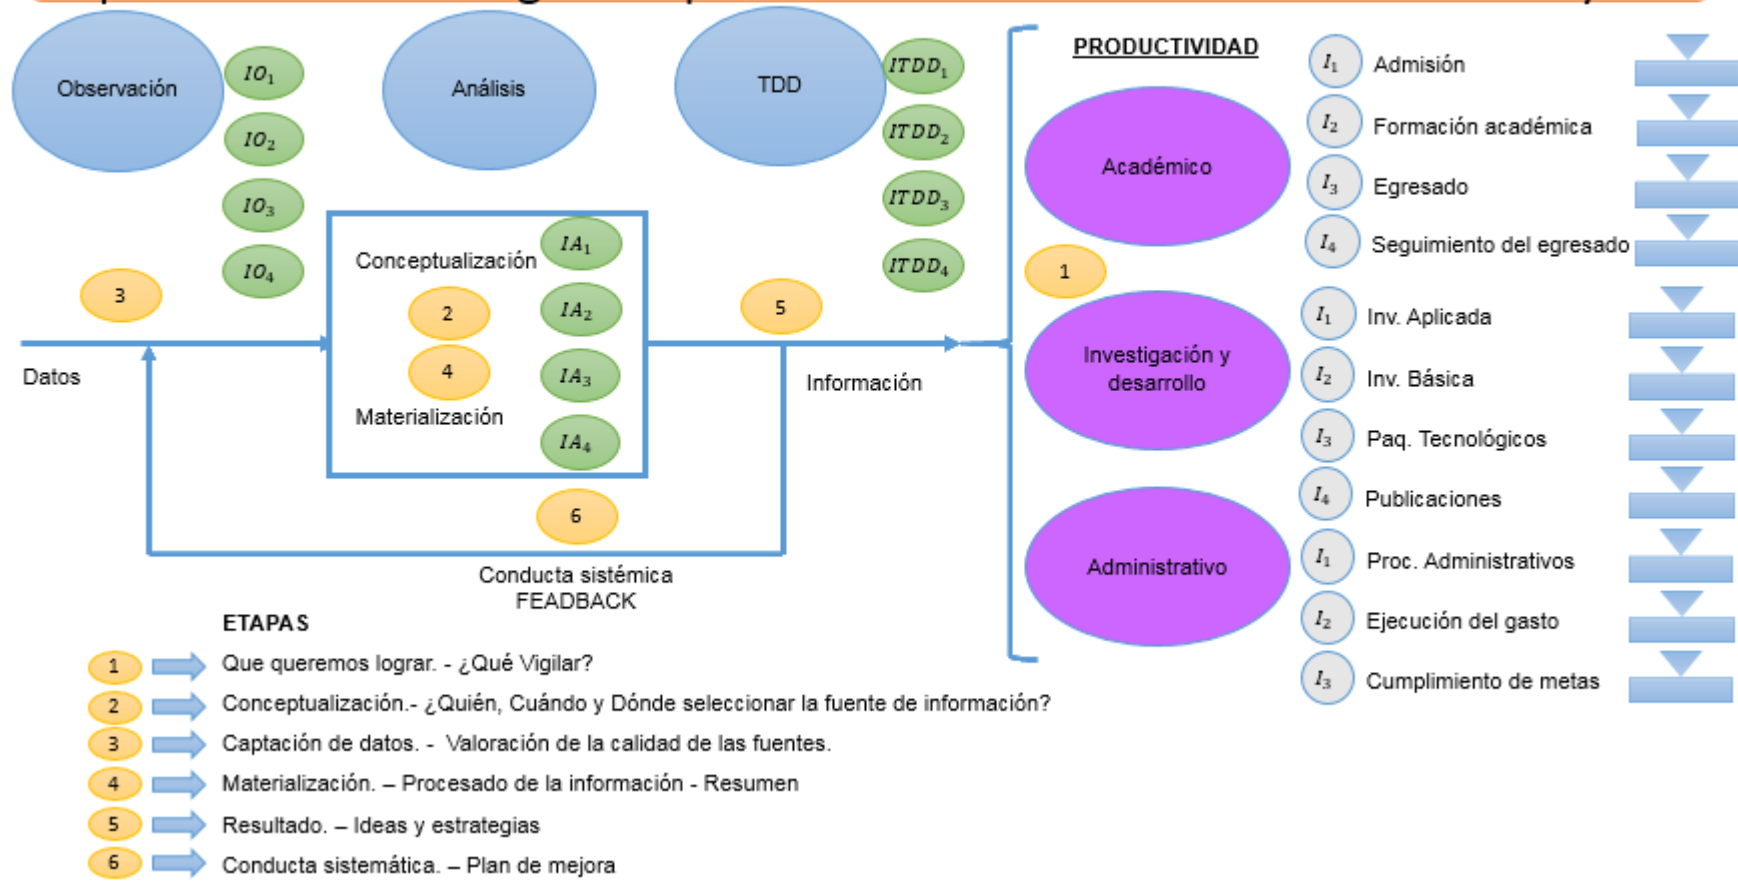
Observación

$IO_1$

$IO_2$

$IO_3$

$IO_4$

Análisis

TDD

$ITDD_1$

$ITDD_2$

$ITDD_3$

$ITDD_4$

3

Datos

Conceptualización

$IA_1$

2

$IA_2$

4

$IA_3$

Materialización

$IA_4$

5

Información

6

Conducta sistémica
FEEDBACK

PRODUCTIVIDAD

Académico

1

Investigación y desarrollo

Administrativo

$I_1$ Admisión

$I_2$ Formación académica

$I_3$ Egresado

$I_4$ Seguimiento del egresado

$I_1$ Inv. Aplicada

$I_2$ Inv. Básica

$I_3$ Paq. Tecnológicos

$I_4$ Publicaciones

$I_1$ Proc. Administrativos

$I_2$ Ejecución del gasto

$I_3$ Cumplimiento de metas

ETAPAS

1 Que queremos lograr. - ¿Qué Vigilar?

2 Conceptualización.- ¿Quién, Cuándo y Dónde seleccionar la fuente de información?

3 Captación de datos. - Valoración de la calidad de las fuentes.

4 Materialización. – Procesado de la información - Resumen

5 Resultado. – Ideas y estrategias

6 Conducta sistemática. – Plan de mejora